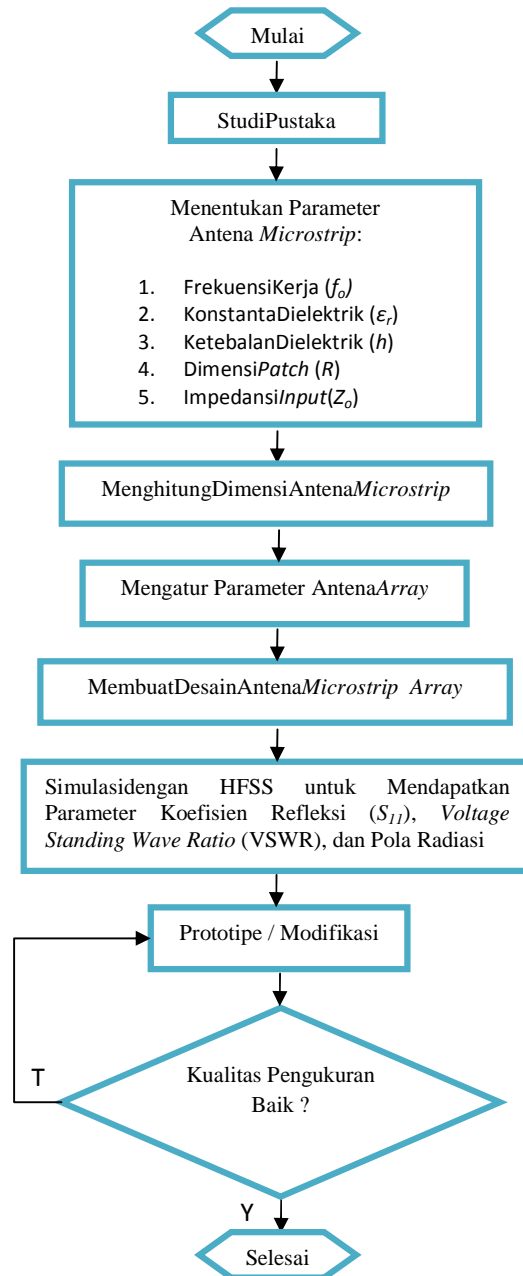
Mulai

StudiPustaka

Menentukan Parameter Antena *Microstrip*:

1. FrekuensiKerja ($f_o$)
2. KonstantaDielektrik ($\varepsilon_r$)
3. KetebalanDielektrik ($h$)
4. Dimensi*Patch* ($R$)
5. Impedansi*Input*($Z_o$)

MenghitungDimensiAntena*Microstrip*

Mengatur Parameter Antena*Array*

MembuatDesainAntena*Microstrip Array*

Simulasidengan HFSS untuk Mendapatkan Parameter Koefisien Refleksi ($S_{11}$), *Voltage Standing Wave Ratio* (VSWR), dan Pola Radiasi

Prototipe / Modifikasi

T

Kualitas Pengukuran Baik ?

Y

Selesai